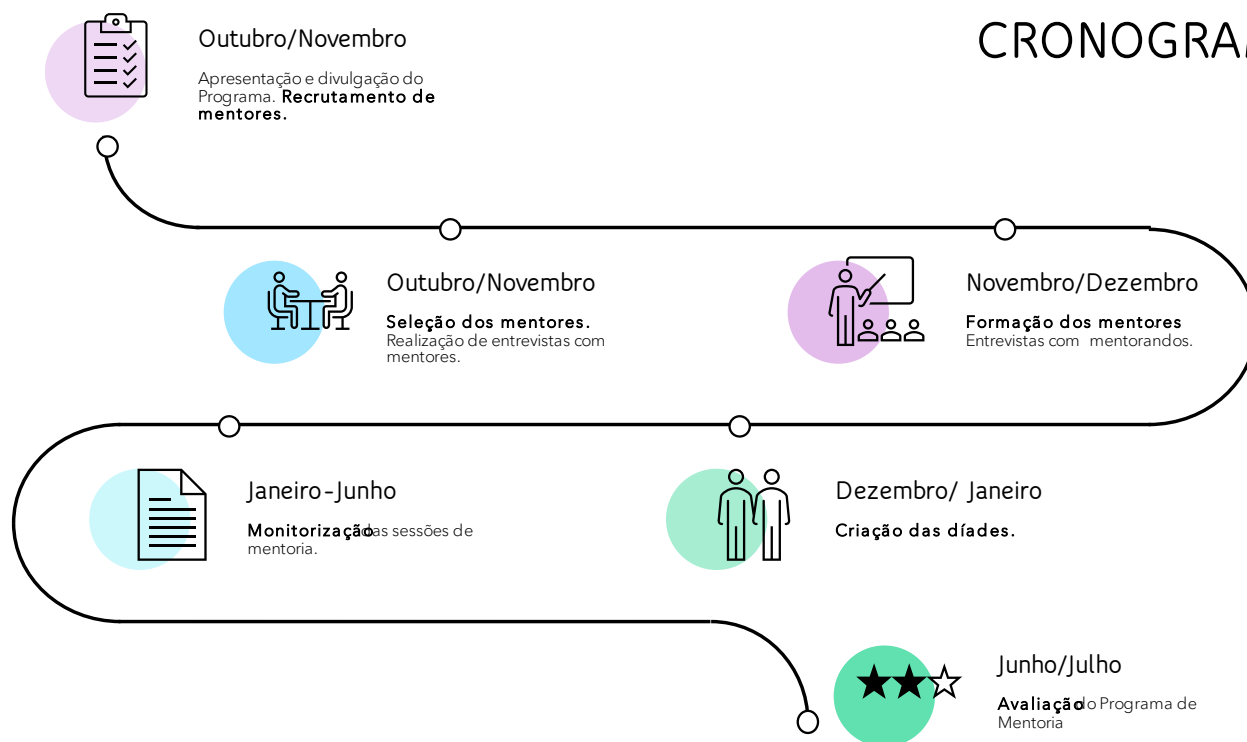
CRONOGRA

Outubro/Novembro

Apresentação e divulgação do Programa. Recrutamento de mentores.

Outubro/Novembro

Seleção dos mentores. Realização de entrevistas com mentores.

Novembro/Dezembro

Formação dos mentores Entrevistas com mentorandos.

Janeiro-Junho

Monitorização das sessões de mentoria.

Dezembro/ Janeiro

Criação das díades.

Junho/Julho

Avaliação do Programa de Mentoria